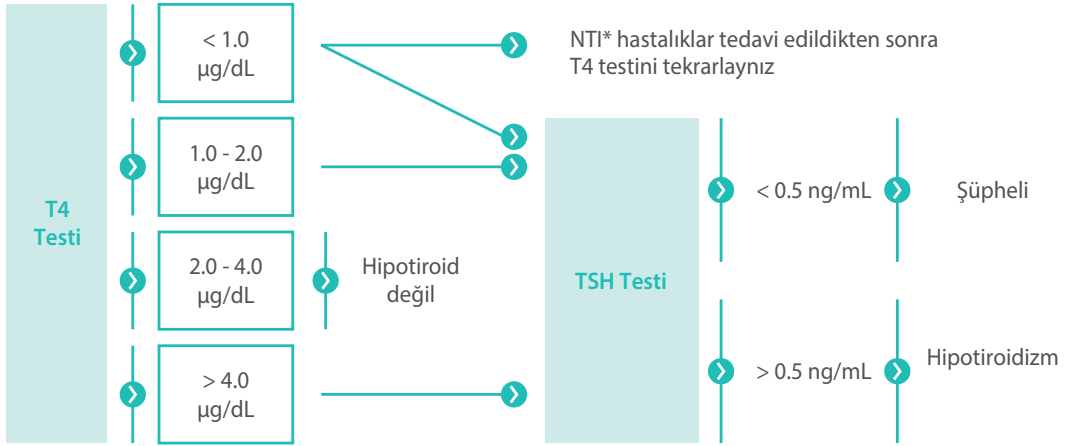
T4 Testi

< 1.0 µg/dL

1.0 - 2.0 µg/dL

2.0 - 4.0 µg/dL

> 4.0 µg/dL

NTI* hastalıklar tedavi edildikten sonra T4 testini tekrarlaynız

Hipotiroid değil

TSH Testi

< 0.5 ng/mL

Şüpheli

> 0.5 ng/mL

Hipotiroidizm